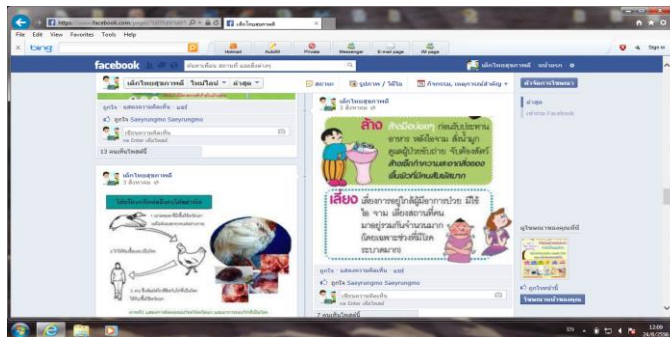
https://www.facebook.com/pages/
เด็กไทยสุขภาพดี

File Edit View Favorites Tools Help

bing

Hotmail Autofill Private Messenger E-mail page IM page

facebook

เด็กไทยสุขภาพดี หน้าแรก

เด็กไทยสุขภาพดี ไทม์ไลน์ ล่าสุด

สถานะ รูปภาพ / วิดีโอ กิจกรรม, เหตุการณ์สำคัญ

ตั้งค่าการโฆษณา

ถูกใจ · แสดงความคิดเห็น · แชร์

ถูกใจ Saeyrungmo Saeyrungmo

เขียนความคิดเห็น...
กด Enter เพื่อโพสต์

13 คนเห็นโพสต์นี้

เด็กไทยสุขภาพดี
3 สิงหาคม

เด็กไทยสุขภาพดี
3 สิงหาคม

ล้าง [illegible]

เลี่ยง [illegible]

ถูกใจ · แสดงความคิดเห็น · แชร์

ถูกใจ Saeyrungmo Saeyrungmo

เขียนความคิดเห็น...
กด Enter เพื่อโพสต์

7 คนเห็นโพสต์นี้

ล่าสุด

ถูกใจหน้านี้

โฆษณาหน้าของคุณ

12:09
24/8/2556